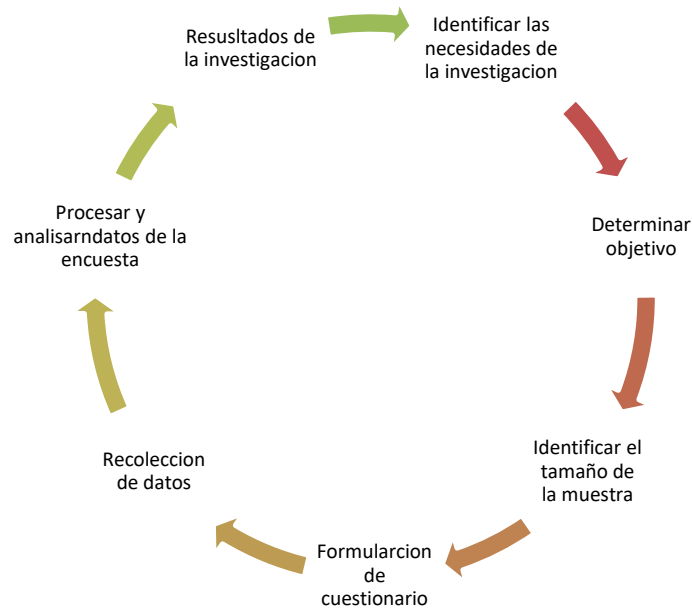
Identificar las necesidades de la investigacion

Determinar objetivo

Identificar el tamaño de la muestra

Formularcion de cuestionario

Recoleccion de datos

Procesar y analisarndatos de la encuesta

Resusltados de la investigacion